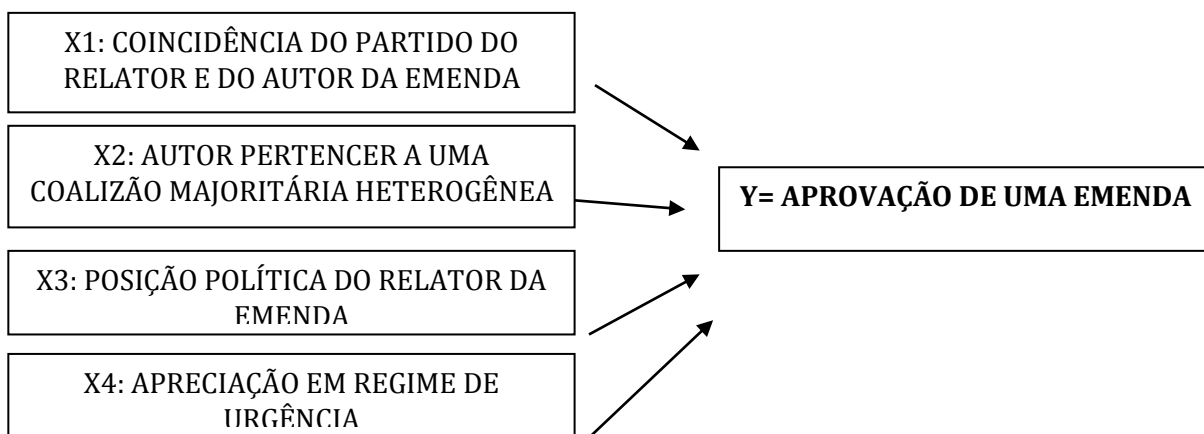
X1: COINCIDÊNCIA DO PARTIDO DO RELATOR E DO AUTOR DA EMENDA

X2: AUTOR PERTENCER A UMA COALIZÃO MAJORITÁRIA HETEROGÊNEA

X3: POSIÇÃO POLÍTICA DO RELATOR DA EMENDA

X4: APRECIAÇÃO EM REGIME DE URGÊNCIA

**Y= APROVAÇÃO DE UMA EMENDA**